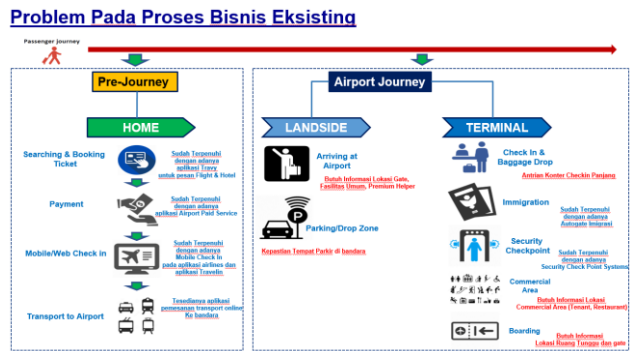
Problem Pada Proses Bisnis Eksisting

Passenger Journey

Pre-Journey

HOME

Searching & Booking Ticket

Sudah Terpenuhi dengan adanya aplikasi Traveloka untuk pesan Flight & Hotel

Payment

Sudah Terpenuhi dengan adanya aplikasi Airport Paid Service

Mobile/Web Check In

Sudah Terpenuhi dengan adanya Mobile Check In pada aplikasi airlines dan aplikasi Travelin

Transport to Airport

Tersedianya aplikasi pemesanan transport online Ke bandara

Airport Journey

LANDSIDE

Arriving at Airport

Butuh Informasi Lokasi Gate, Fasilitas Umum, Premium Helper

Parking/Drop Zone

Kepastian Tempat Parkir di bandara

TERMINAL

Check In & Baggage Drop

Antrian Konter Checkin Panjang

Immigration

Sudah Terpenuhi dengan adanya Autogate Imigrasi

Security Checkpoint

Sudah Terpenuhi dengan adanya Security Check Point Systems

Commercial Area

Butuh Informasi Lokasi Commercial Area (Tenant, Restaurant)

Boarding

Butuh Informasi Lokasi Ruang Tunggu dan gate